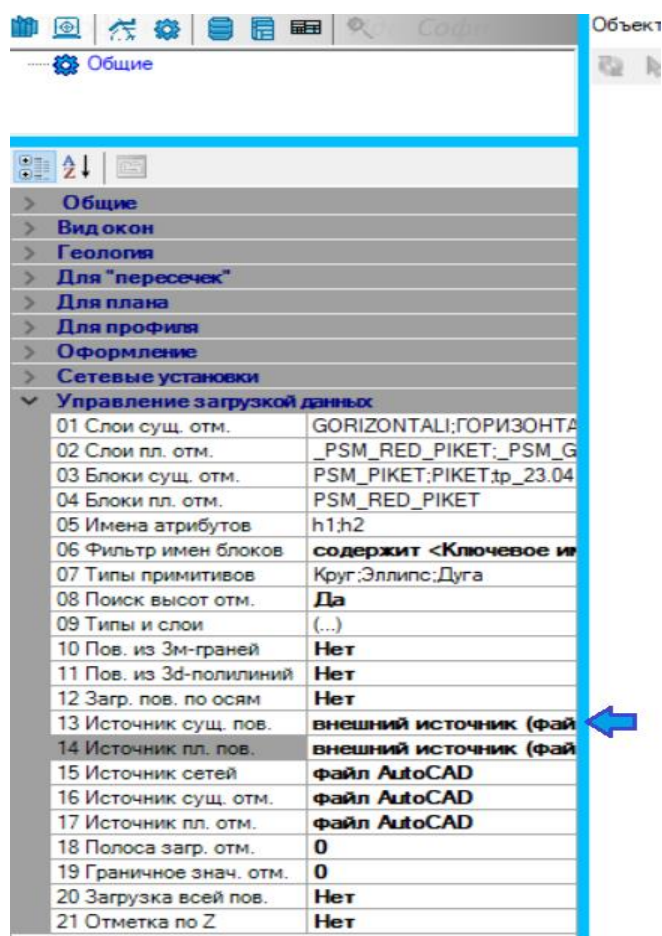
Объект

Общие

Общие
Вид окон
Геология
Для "пересечек"
Для плана
Для профиля
Оформление
Сетевые установки
Управление загрузкой данных

| | |
|---|---|
| 01 Слои сущ. отм. | GORIZONTALI;ГОРИЗОНТА |
| 02 Слои пл. отм. | _PSM_RED_PIKET;_PSM_G |
| 03 Блоки сущ. отм. | PSM_PIKET;PIKET;tp_23.04 |
| 04 Блоки пл. отм. | PSM_RED_PIKET |
| 05 Имена атрибутов | h1;h2 |
| 06 Фильтр имен блоков | содержит <Ключевое им |
| 07 Типы примитивов | Круг;Эллипс;Дуга |
| 08 Поиск высот отм. | Да |
| 09 Типы и слои | (...) |
| 10 Пов. из 3м-граней | Нет |
| 11 Пов. из 3d-полилиний | Нет |
| 12 Загр. пов. по осям | Нет |
| 13 Источник сущ. пов. | внешний источник (фай |
| 14 Источник пл. пов. | внешний источник (фай |
| 15 Источник сетей | файл AutoCAD |
| 16 Источник сущ. отм. | файл AutoCAD |
| 17 Источник пл. отм. | файл AutoCAD |
| 18 Полоса загр. отм. | 0 |
| 19 Граничное знач. отм. | 0 |
| 20 Загрузка всей пов. | Нет |
| 21 Отметка по Z | Нет |